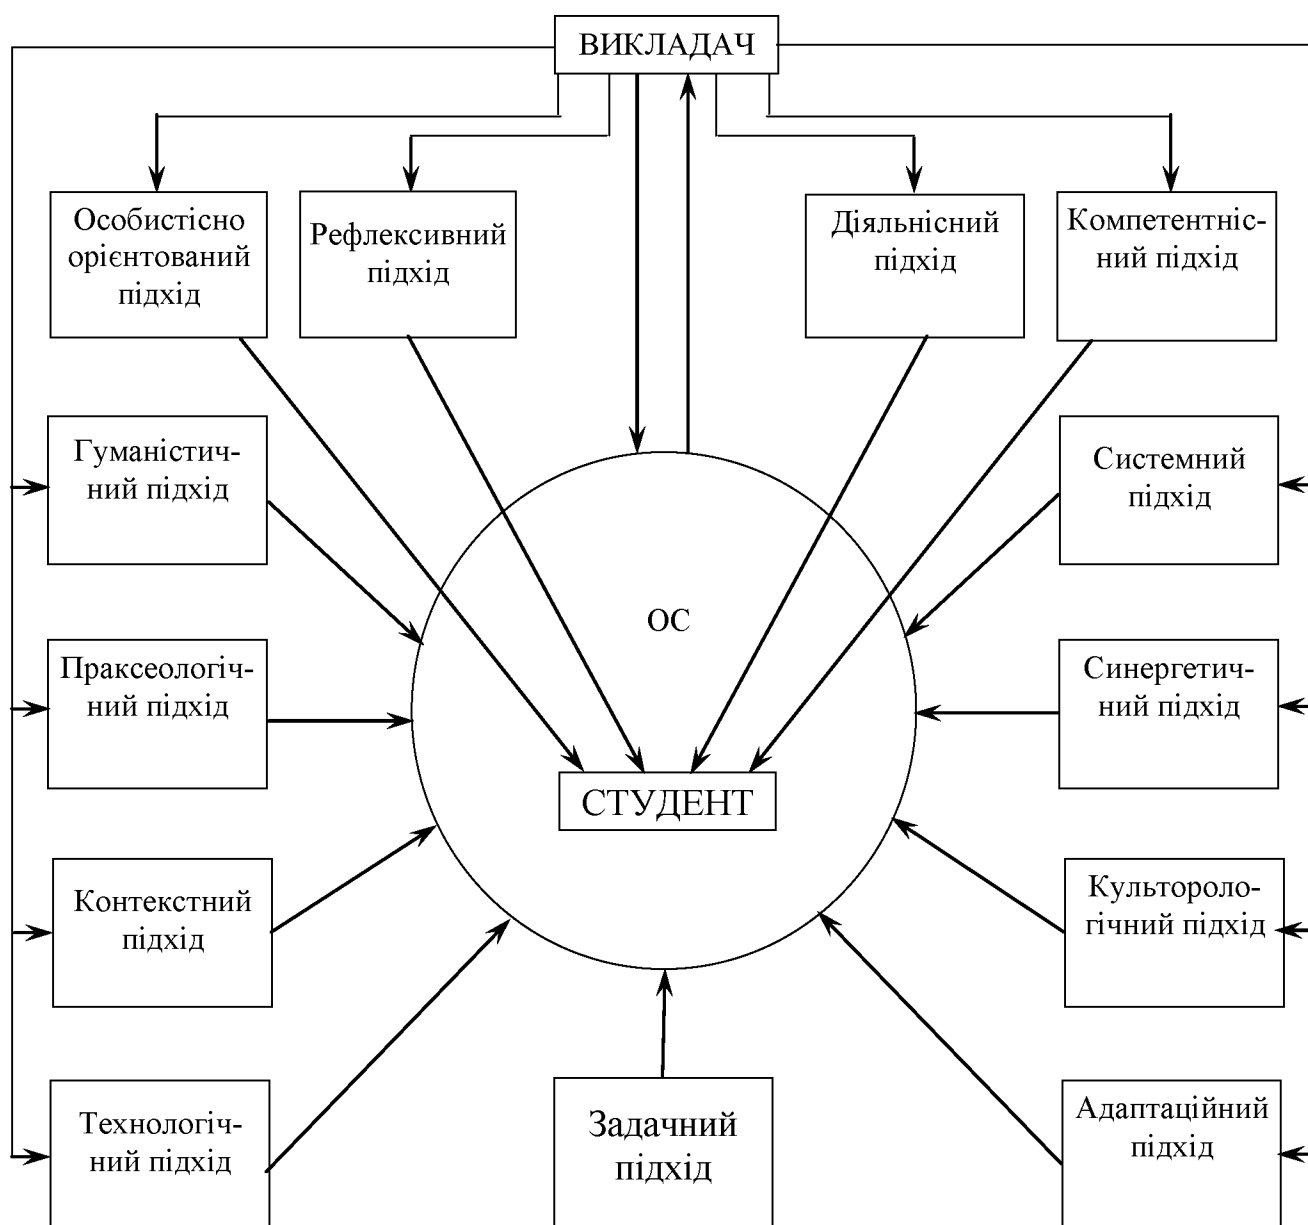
ВИКЛАДАЧ

Особистісно орієнтований підхід

Рефлексивний підхід

Діяльнісний підхід

Компетентнісний підхід

Гуманістичний підхід

Системний підхід

ОС

Праксеологічний підхід

Синергетичний підхід

СТУДЕНТ

Контекстний підхід

Культурологічний підхід

Технологічний підхід

Задачний підхід

Адаптаційний підхід